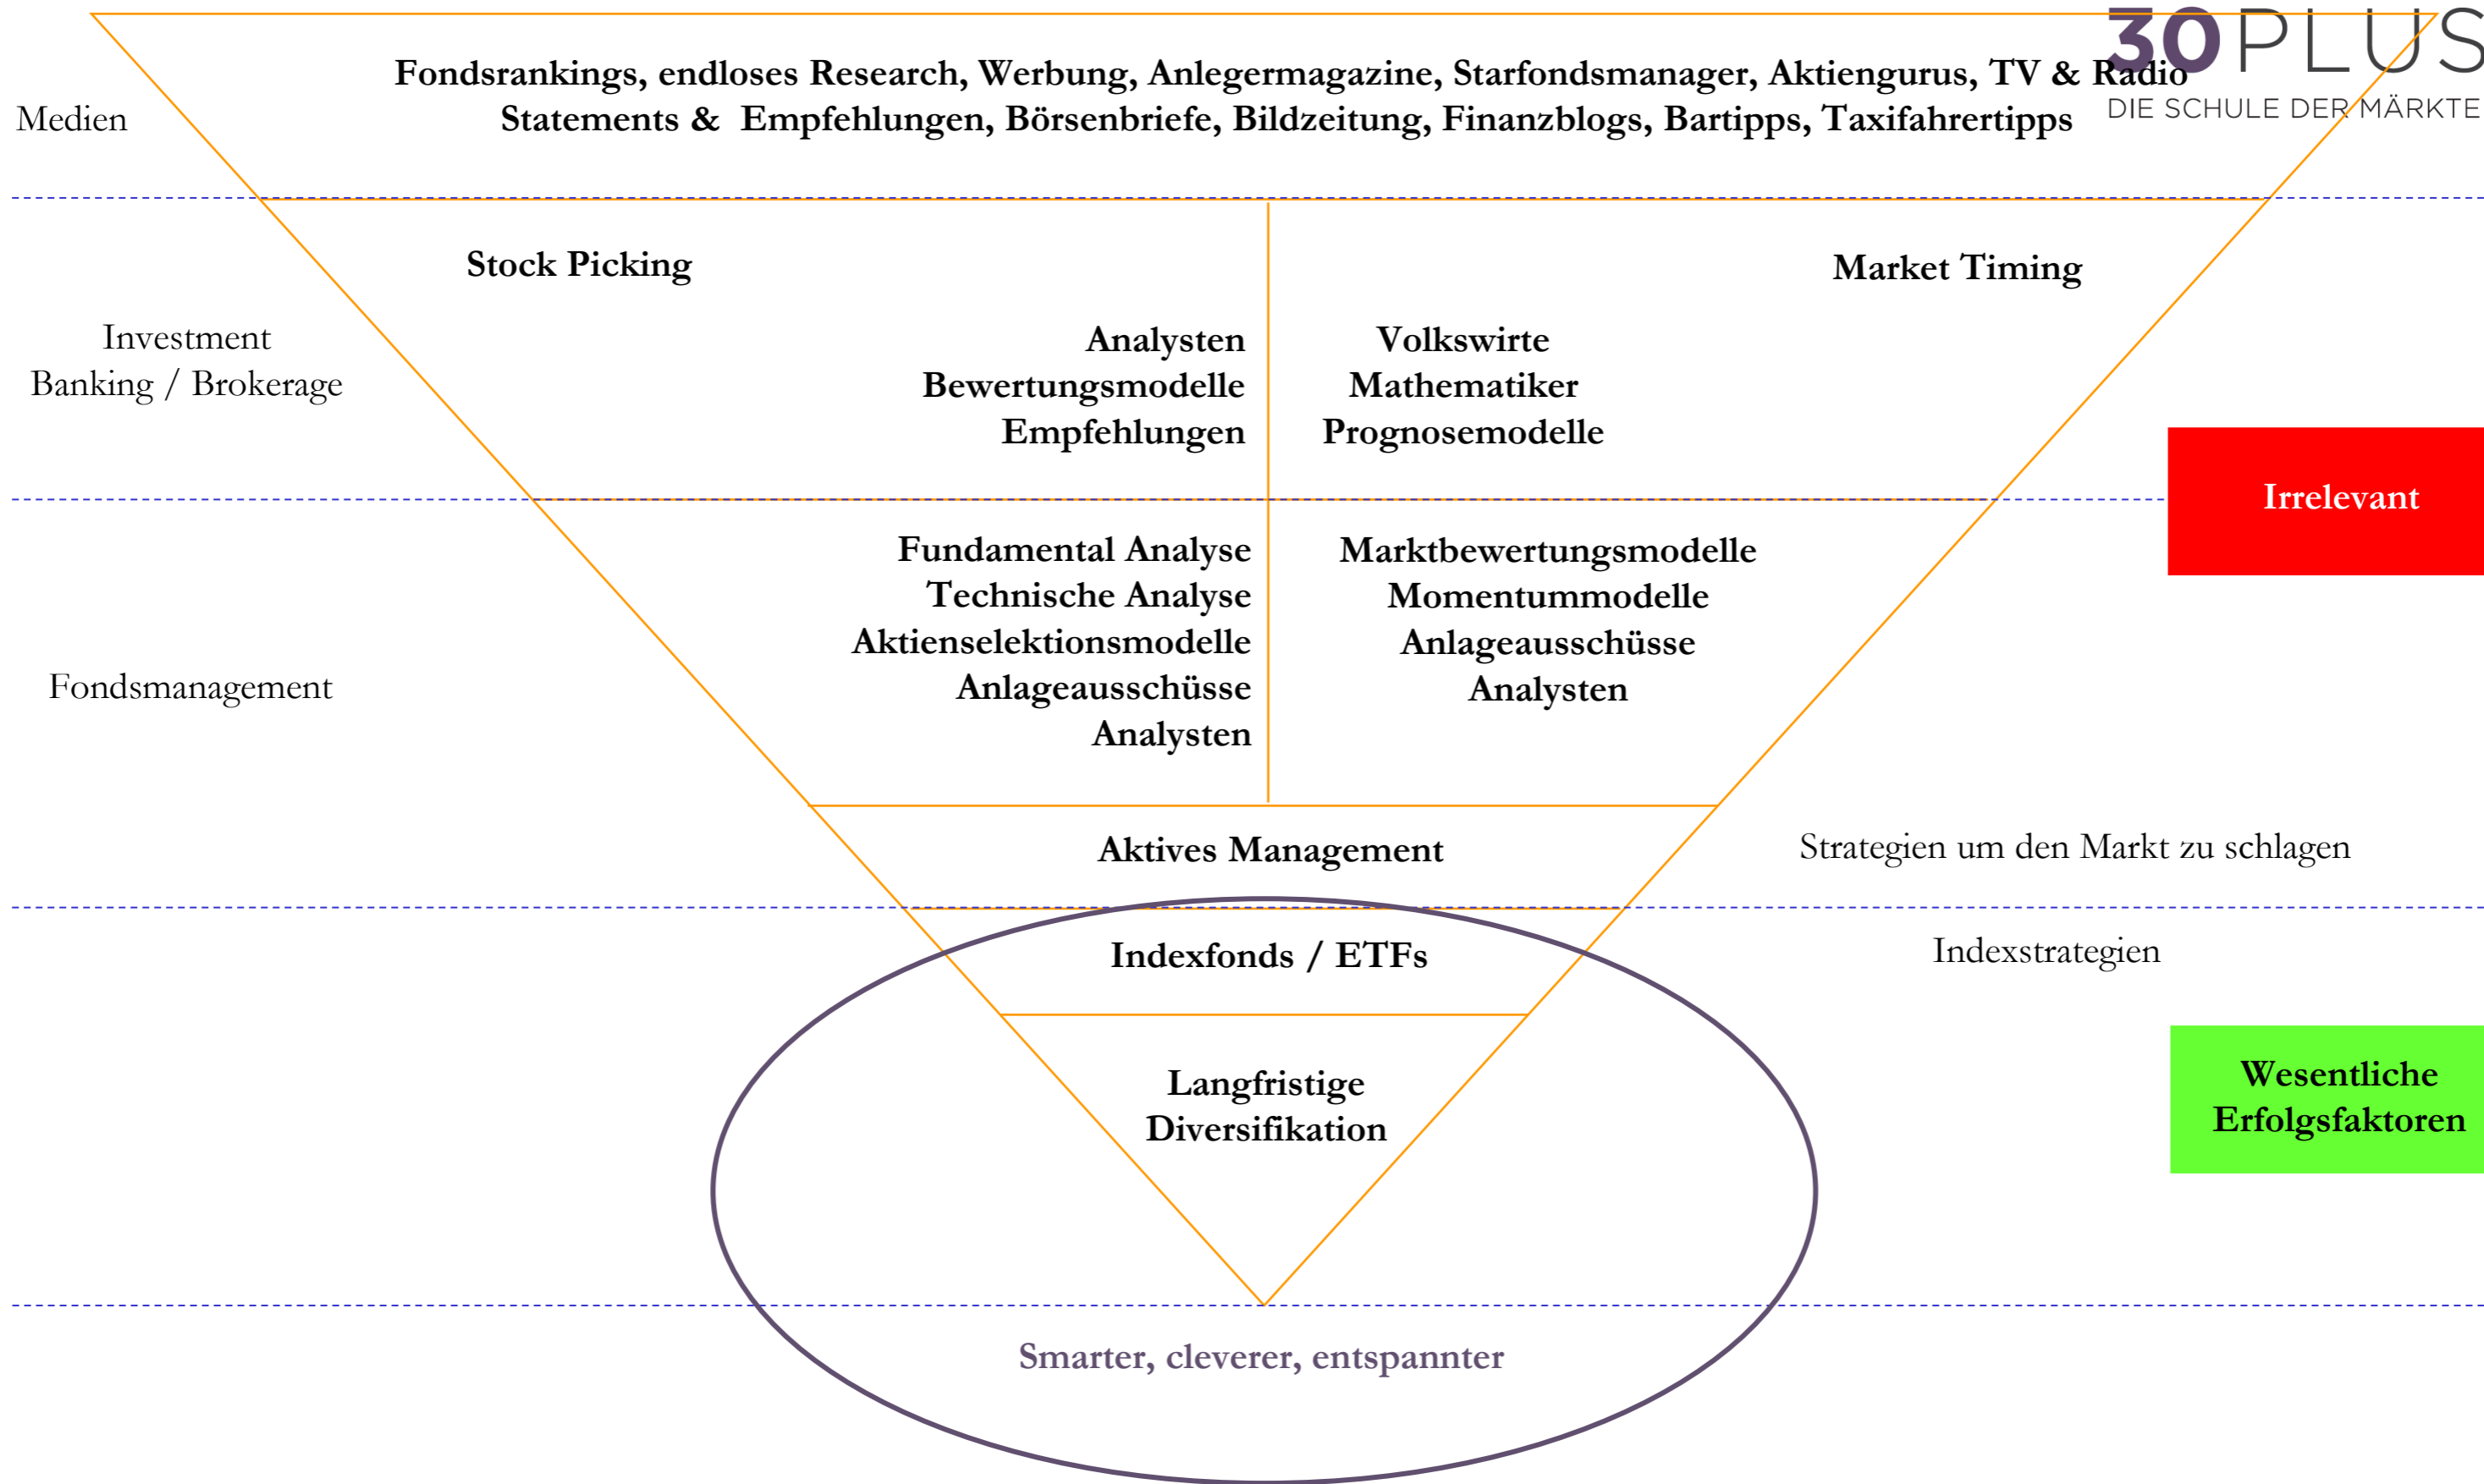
30PLUS
DIE SCHULE DER MÄRKTE

Medien

Fondsrankings, endloses Research, Werbung, Anlegermagazine, Starfondsmanager, Aktiengurus, TV & Radio Statements & Empfehlungen, Börsenbriefe, Bildzeitung, Finanzblogs, Bartipps, Taxifahrertipps

Investment Banking / Brokerage

Stock Picking

Market Timing

Analysten
Bewertungsmodelle
Empfehlungen

Volkswirte
Mathematiker
Prognosemodelle

Irrelevant

Fondsmanagement

Fundamental Analyse
Technische Analyse
Aktienselektionsmodelle
Anlageausschüsse
Analysten

Marktbewertungsmodelle
Momentummodelle
Anlageausschüsse
Analysten

Aktives Management

Strategien um den Markt zu schlagen

Indexfonds / ETFs

Indexstrategien

Langfristige Diversifikation

Wesentliche Erfolgsfaktoren

Smarter, cleverer, entspannter